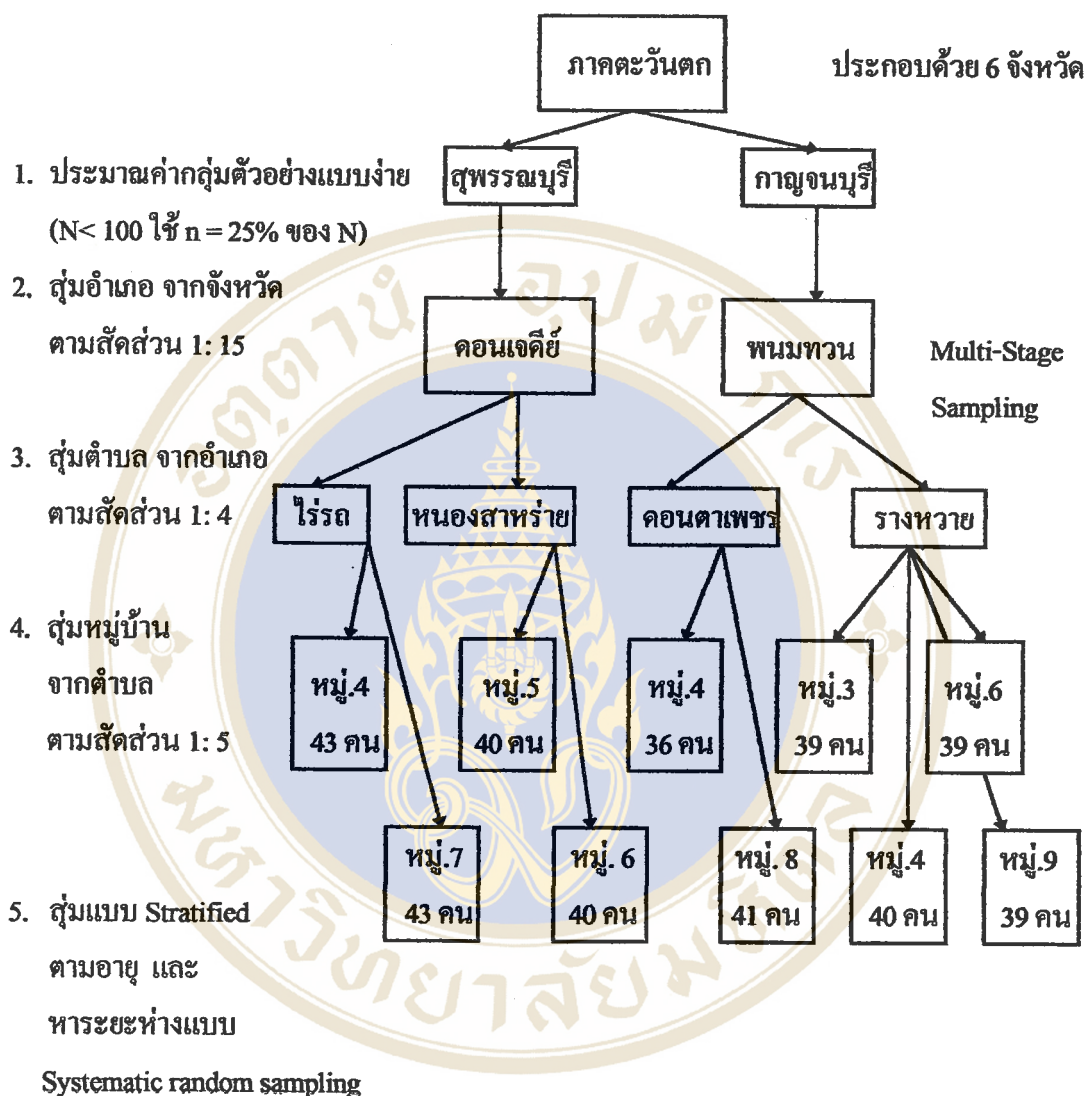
ภาคตะวันตก

ประกอบด้วย 6 จังหวัด

1. ประมาณค่ากลุ่มตัวอย่างแบบง่าย (N< 100 ใช้ n = 25% ของ N)

สุพรรณบุรี

กาญจนบุรี

2. สุ่มอำเภอ จากจังหวัด ตามสัดส่วน 1: 15

ดอนเจดีย์

พนมทวน

Multi-Stage Sampling

3. สุ่มตำบล จากอำเภอ ตามสัดส่วน 1: 4

ไร่รถ

หนองสาหร่าย

ดอนตาเพชร

รางหวาย

4. สุ่มหมู่บ้าน จากตำบล ตามสัดส่วน 1: 5

หมู่.4 43 คน

หมู่.5 40 คน

หมู่.4 36 คน

หมู่.3 39 คน

หมู่.6 39 คน

หมู่.7 43 คน

หมู่. 6 40 คน

หมู่. 8 41 คน

หมู่.4 40 คน

หมู่.9 39 คน

5. สุ่มแบบ Stratified ตามอายุ และ หาระยะห่างแบบ Systematic random sampling